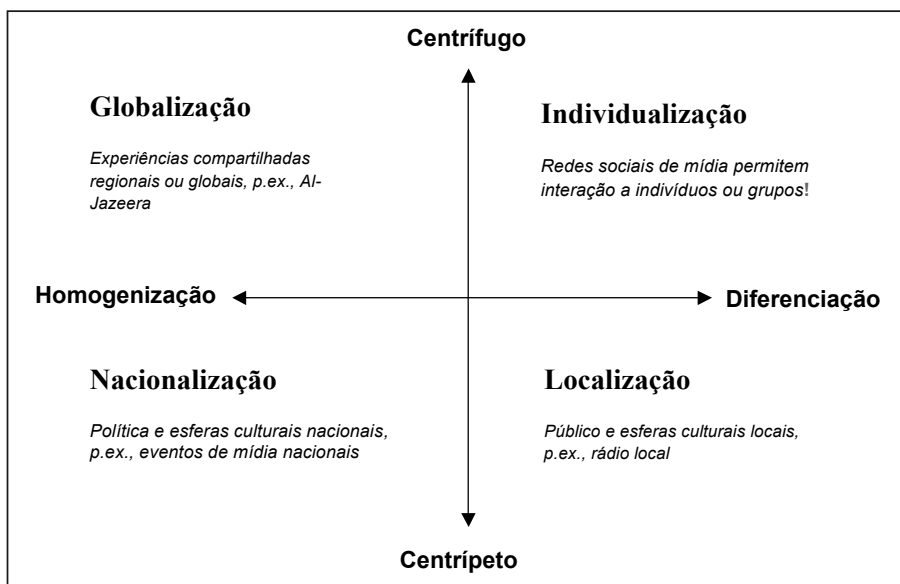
Centrífugo

Globalização

Experiências compartilhadas regionais ou globais, p.ex., Al-Jazeera

Individualização

Redes sociais de mídia permitem interação a indivíduos ou grupos!

Homogenização

Diferenciação

Nacionalização

Política e esferas culturais nacionais, p.ex., eventos de mídia nacionais

Localização

Público e esferas culturais locais, p.ex., rádio local

Centrípeto